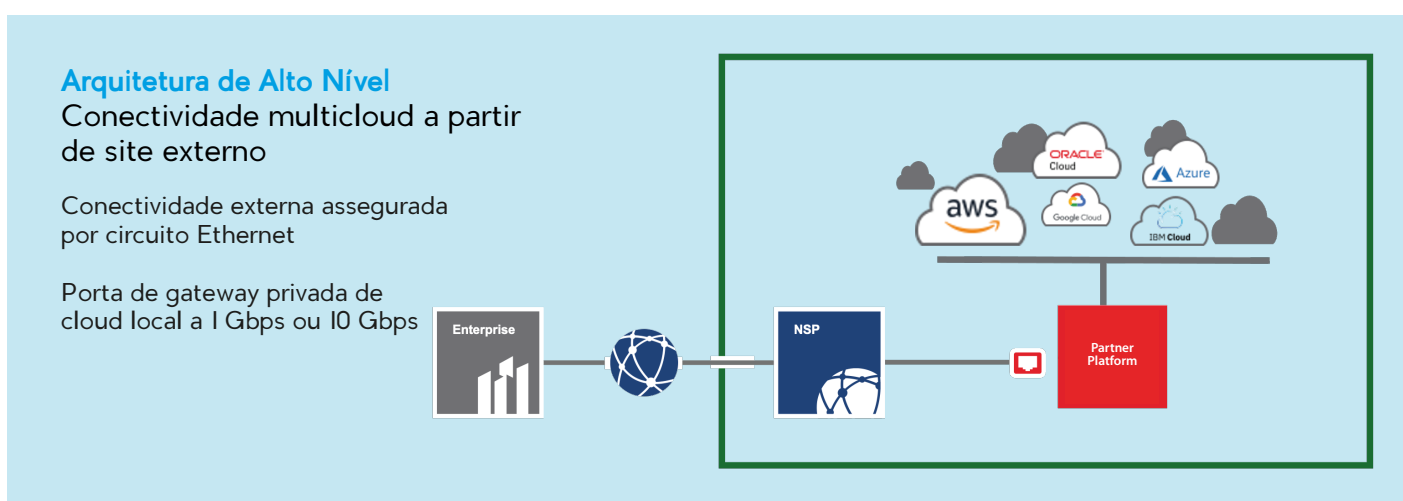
Arquitetura de Alto Nível
Conectividade multicloud a partir de site externo

Conectividade externa assegurada por circuito Ethernet

Porta de gateway privada de cloud local a 1 Gbps ou 10 Gbps

ORACLE Cloud

Azure

aws

Google Cloud

IBM Cloud

Enterprise

NSP

Partner Platform